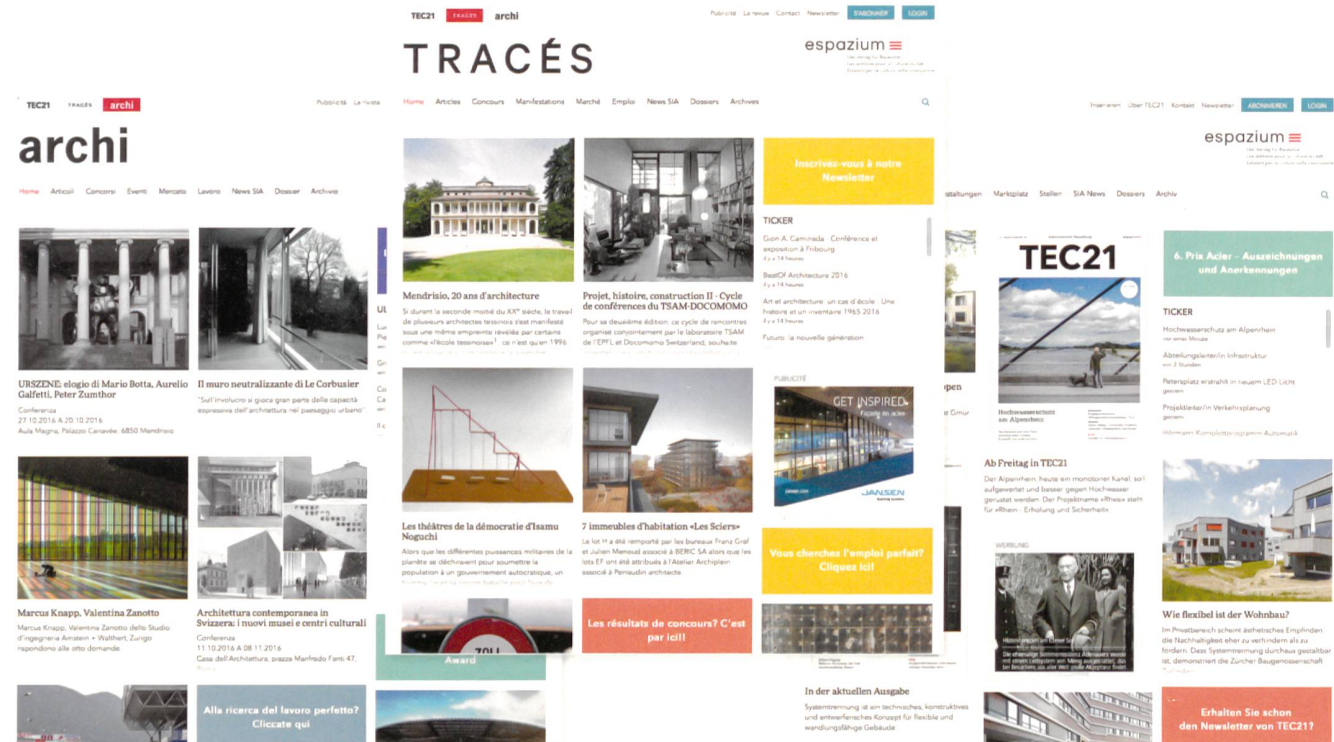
TEC21 TRACÉS archi

Publicité La revue Contact Newsletter S'ABONNER LOGIN

TRACÉS

espazium

Home Articles Concours Manifestations Marché Emploi News SIA Dossiers Archives

Mendrisio, 20 ans d'architecture

Si durant la seconde moitié du XX$^e$ siècle, la travail de plusieurs architectes tessinois s'est manifesté sous une même empreinte révélée par certains comme «l'école tessinoise» ce n'est qu'en 1996

Projet, histoire, construction II - Cycle de conférences du TSAM-DOCOMOMO

Pour sa deuxième édition, ce cycle de rencontres organisé conjointement par le laboratoire TSAM de l'EPFL et Docomomo Switzerland, souhaite

Inscrivez-vous à notre Newsletter

TICKER

Gion A. Caminada : Conférence et exposition à Fribourg

BestOf Architecture 2016

Art et architecture : un cas d'école : Une histoire et un inventaire 1965 2016

Futuro: la nouvelle génération

Les théâtres de la démocratie d'Isamu Noguchi

Alors que les différentes puissances militaires de la planète se déchaînent pour soumettre la population à un gouvernement autocratique, un

7 immeubles d'habitation «Les Sciers»

Le lot H a été remporté par les bureaux Franz Graf et Julien Menoud associé à BERIC SA alors que les lots EF ont été attribués à l'Atelier Archiplein associé à Perraudin architecte

PUBLICITÉ

GET INSPIRED

JANSEN

Vous cherchez l'emploi parfait? Cliquez ici!

Les résultats de concours? C'est par ici!

TEC21 TRACÉS archi

Pubblicità La rivista

archi

Home Articoli Concorsi Eventi Mercato Lavoro News SIA Dossier Archivio

URSZENE: elogio di Mario Botta, Aurelio Galfetti, Peter Zumthor

Conferenza
27.10.2016 A 20.10.2016
Aula Magna, Palazzo Canavée, 6850 Mendrisio

Il muro neutralizzante di Le Corbusier

"Sull'involucro si gioca gran parte della capacità espressiva dell'architettura nel paesaggio urbano"

Marcus Knapp, Valentina Zanotto

Marcus Knapp, Valentina Zanotto dello Studio d'ingegneria Amstein + Walthert, Zurigo rispondono alle otto domande

Architettura contemporanea in Svizzera: i nuovi musei e centri culturali

Conferenza
11.10.2016 A 08.11.2016
Casa dell'architettura, piazza Manfredo Fanti 47,

Alla ricerca del lavoro perfetto? Cliccate qui

Award

Inserieren Über TEC21 Kontakt Newsletter ABONNIEREN LOGIN

espazium

staltungen Marktplatz Stellen SIA News Dossiers Archiv

TEC21

Hochwasserschutz am Alpenrhein

6. Prix Acier - Auszeichnungen und Anerkennungen

TICKER

Hochwasserschutz am Alpenrhein

Abteilungsleiter/in Infrastruktur

Petersplatz erstrahlt in neuem LED Licht

Projektleiter/in Verkehrsplanung

Ab Freitag in TEC21

Der Alpenrhein, heute ein monotoner Kanal, soll aufgewertet und besser gegen Hochwasser geschützt werden. Der Projektname «Rhesi» steht für «Rhein - Erholung und Sicherheit»

WERBUNG

Wie flexibel ist der Wohnbau?

Im Privatbereich scheint ästhetisches Empfinden die Nachhaltigkeit eher zu verhindern als zu fördern. Dass Systemtrennung durchaus gestaltbar ist, demonstriert die Zürcher Baugenossenschaft

In der aktuellen Ausgabe

Systemtrennung ist ein technisches, konstruktives und entwerferisches Konzept für flexible und wandlungsfähige Gebäude

Erhalten Sie schon den Newsletter von TEC21?